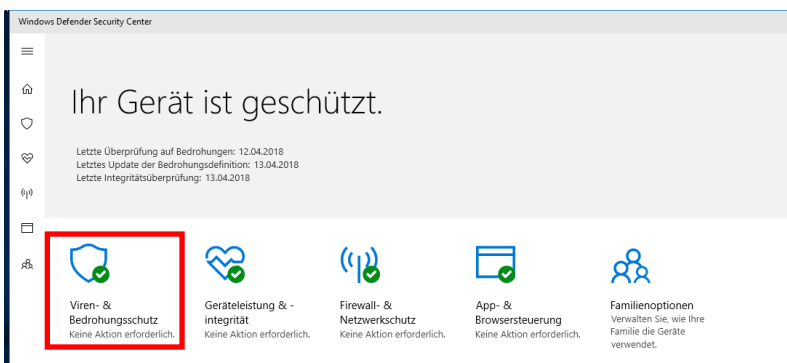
Windows Defender Security Center

Ihr Gerät ist geschützt.

Letzte Überprüfung auf Bedrohungen: 12.04.2018
Letztes Update der Bedrohungsdefinition: 13.04.2018
Letzte Integritätsüberprüfung: 13.04.2018

Viren- & Bedrohungsschutz
Keine Aktion erforderlich.

Geräteleistung & -integrität
Keine Aktion erforderlich.

Firewall- & Netzwerkschutz
Keine Aktion erforderlich.

App- & Browsersteuerung
Keine Aktion erforderlich.

Familienoptionen
Verwalten Sie, wie Ihre Familie die Geräte verwendet.